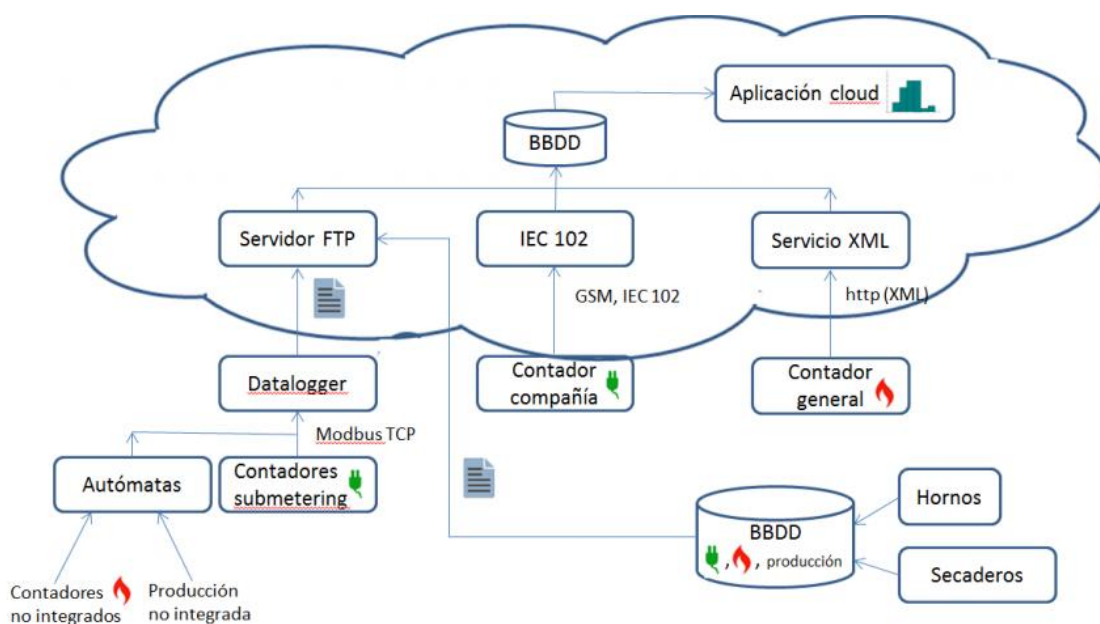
Aplicación cloud

BBDD

Servidor FTP

IEC 102

Servicio XML

GSM, IEC 102

http (XML)

Datalogger

Contador compañía

Contador general

Modbus TCP

Autómatas

Contadores submetering

Hornos

BBDD

, , producción

Secaderos

Contadores no integrados

Producción no integrada